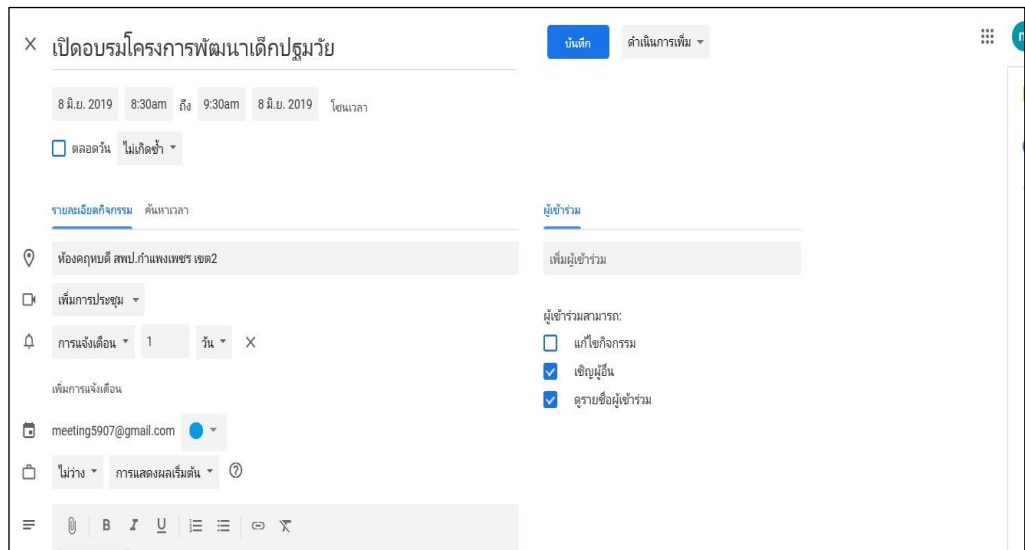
× เปิดอบรมโครงการพัฒนาเด็กปฐมวัย

บันทึก ดำเนินการเพิ่ม

8 มิ.ย. 2019 8:30am ถึง 9:30am 8 มิ.ย. 2019 โซนเวลา

ตลอดวัน ไม่เกิดซ้ำ

รายละเอียดกิจกรรม ค้นหาเวลา

ห้องคฤหบดี สพป.กำแพงเพชร เขต2

เพิ่มการประชุม

การแจ้งเตือน 1 วัน ×

เพิ่มการแจ้งเตือน

meeting5907@gmail.com

ไม่ว่าง การแสดงผลเริ่มต้น ?

B I U

ผู้เข้าร่วม

เพิ่มผู้เข้าร่วม

ผู้เข้าร่วมสามารถ:

แก้ไขกิจกรรม

เชิญผู้อื่น

ดูรายชื่อผู้เข้าร่วม